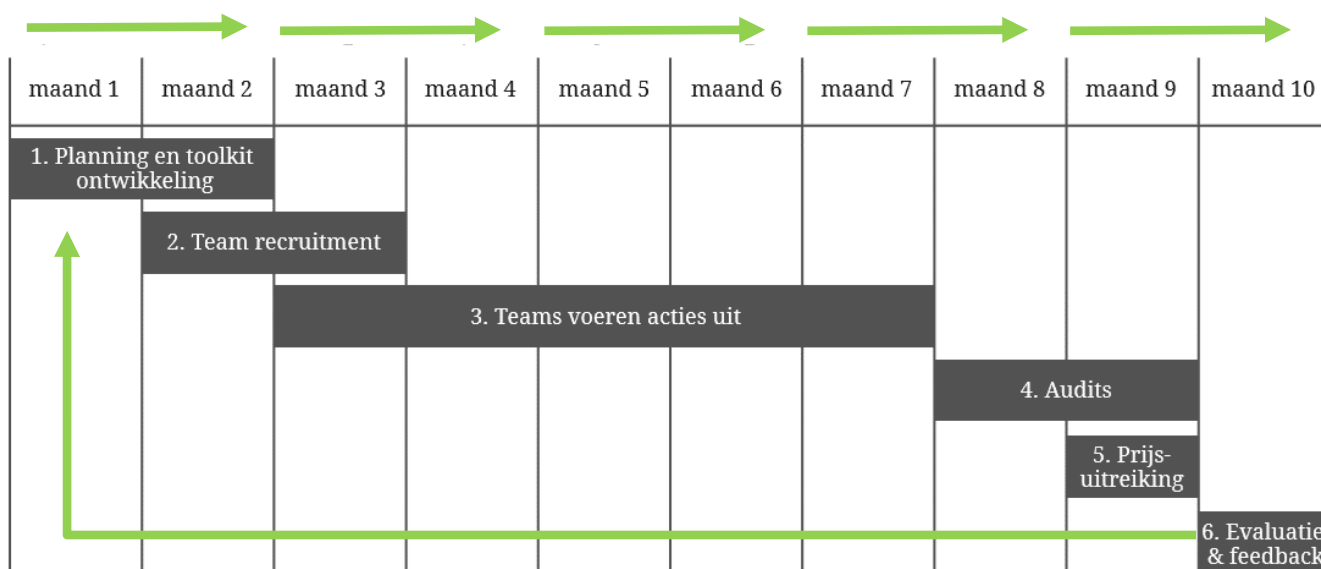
| maand 1 | maand 2 | maand 3 | maand 4 | maand 5 | maand 6 | maand 7 | maand 8 | maand 9 | maand 10 |
|---|---|---|---|---|---|---|---|---|---|

1. Planning en toolkit ontwikkeling

2. Team recruitment

3. Teams voeren acties uit

4. Audits

5. Prijsuitreiking

6. Evaluatie & feedback